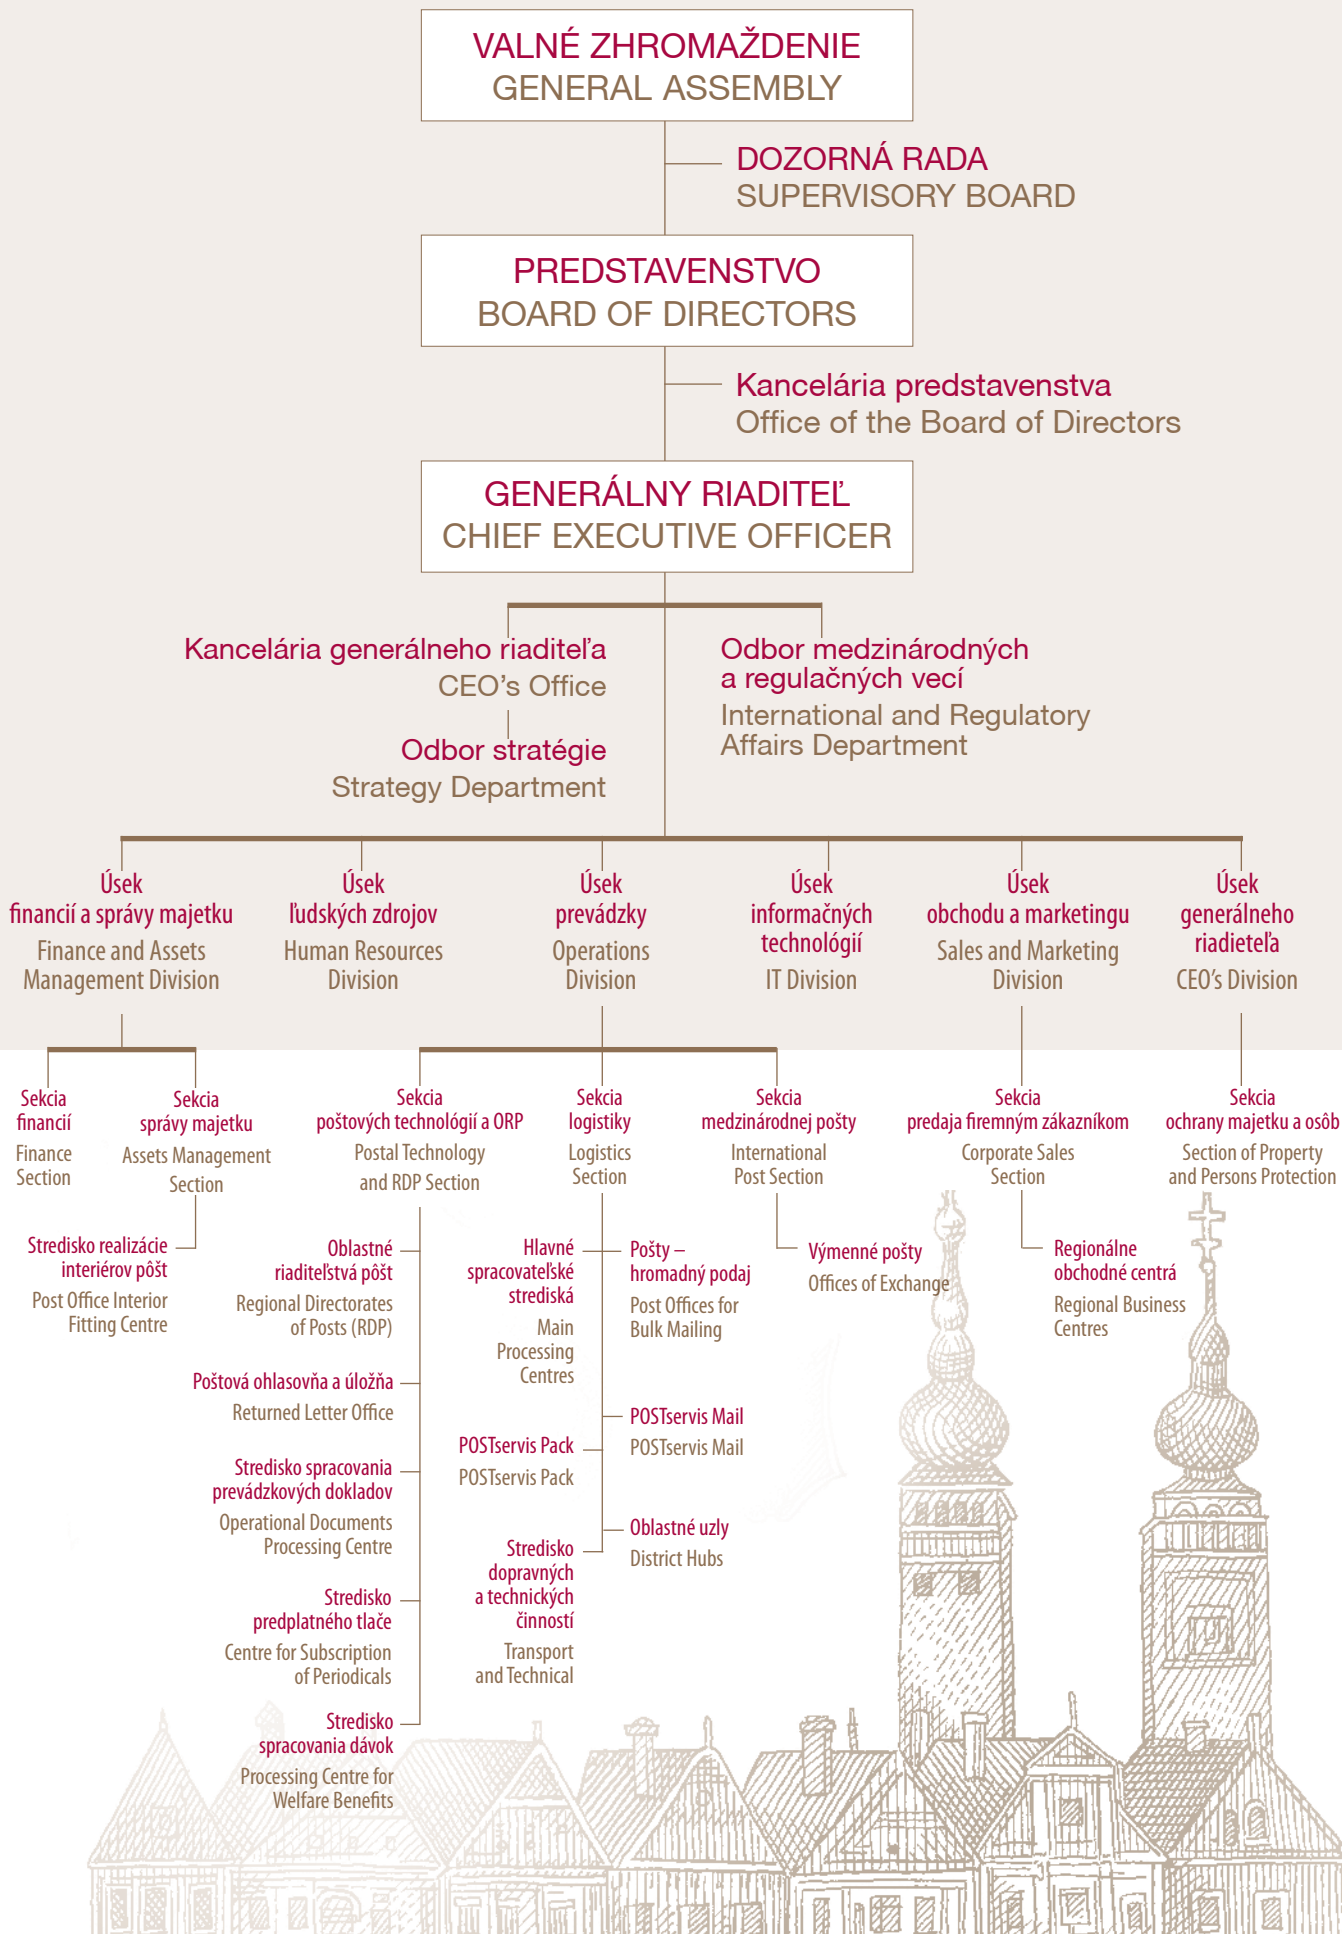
VALNÉ ZHROMAŽDENIE
GENERAL ASSEMBLY

DOZORNÁ RADA
SUPERVISORY BOARD

PREDSTAVENSTVO
BOARD OF DIRECTORS

Kancelária predstavenstva
Office of the Board of Directors

GENERÁLNY RIADITEĽ
CHIEF EXECUTIVE OFFICER

Kancelária generálneho riaditeľa
CEO's Office

Odbor stratégie
Strategy Department

Odbor medzinárodných a regulačných vecí
International and Regulatory Affairs Department

Úsek financií a správy majetku
Finance and Assets Management Division

Úsek ľudských zdrojov
Human Resources Division

Úsek prevádzky
Operations Division

Úsek informačných technológií
IT Division

Úsek obchodu a marketingu
Sales and Marketing Division

Úsek generálneho riaditeľa
CEO's Division

Sekcia financií
Finance Section

Sekcia správy majetku
Assets Management Section

Stredisko realizácie interiérov pôšt
Post Office Interior Fitting Centre

Sekcia poštových technológií a ORP
Postal Technology and RDP Section

Oblastné riaditeľstvá pôšt
Regional Directorates of Posts (RDP)

Poštová ohlasovňa a úložňa
Returned Letter Office

Stredisko spracovania prevádzkových dokladov
Operational Documents Processing Centre

Stredisko predplatného tlače
Centre for Subscription of Periodicals

Stredisko spracovania dávok
Processing Centre for Welfare Benefits

Sekcia logistiky
Logistics Section

Hlavné spracovateľské strediská
Main Processing Centres

POSTservis Pack
POSTservis Pack

Stredisko dopravných a technických činností
Transport and Technical

Pošty – hromadný podaj
Post Offices for Bulk Mailing

POSTservis Mail
POSTservis Mail

Oblastné uzly
District Hubs

Sekcia medzinárodnej pošty
International Post Section

Výmenné pošty
Offices of Exchange

Sekcia predaja firemným zákazníkom
Corporate Sales Section

Regionálne obchodné centrá
Regional Business Centres

Sekcia ochrany majetku a osôb
Section of Property and Persons Protection